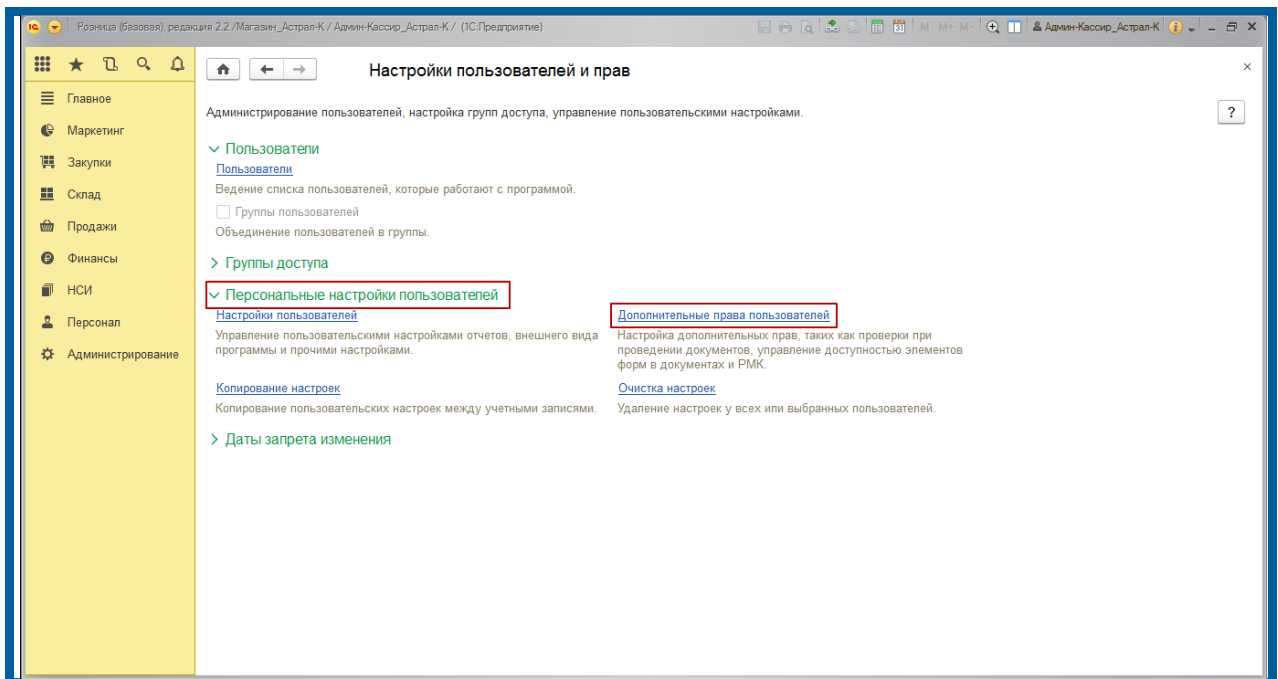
Розница (базовая), редакция 2.2 /Магазин_Астрал-К / Админ-Кассир_Астрал-К / (1С:Предприятие)

M M+ M- Админ-Кассир_Астрал-К

Главное
Маркетинг
Закупки
Склад
Продажи
Финансы
НСИ
Персонал
Администрирование

Настройки пользователей и прав

Администрирование пользователей, настройка групп доступа, управление пользовательскими настройками.

?

Пользователи

Пользователи
Ведение списка пользователей, которые работают с программой.

Группы пользователей
Объединение пользователей в группы.

Группы доступа

Персональные настройки пользователей

Настройки пользователей
Управление пользовательскими настройками отчетов, внешнего вида программы и прочими настройками.

Дополнительные права пользователей
Настройка дополнительных прав, таких как проверки при проведении документов, управление доступностью элементов форм в документах и РМК.

Копирование настроек
Копирование пользовательских настроек между учетными записями.

Очистка настроек
Удаление настроек у всех или выбранных пользователей.

Даты запрета изменения